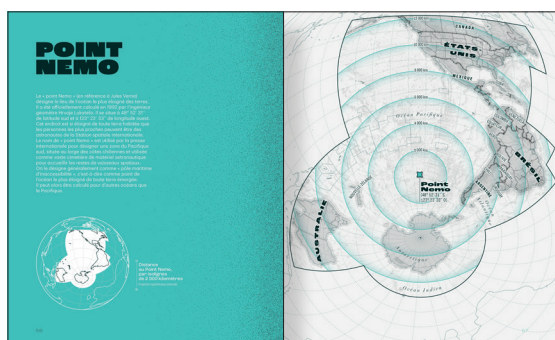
POINT NEMO

Le « point Nemo » (en référence à Jules Verne) désigne le lieu de l'océan le plus éloigné des terres. Il a été officiellement calculé en 1992 par l'ingénieur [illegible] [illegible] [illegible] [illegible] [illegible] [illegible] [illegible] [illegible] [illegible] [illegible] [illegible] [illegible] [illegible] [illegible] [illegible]

Distances au Point Nemo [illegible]

CANADA
ÉTATS-UNIS
MEXIQUE
Océan Pacifique
BRÉSIL
AUSTRALIE
Point Nemo
48° 52' 31" S
123° 23' 33" O
Océan Indien